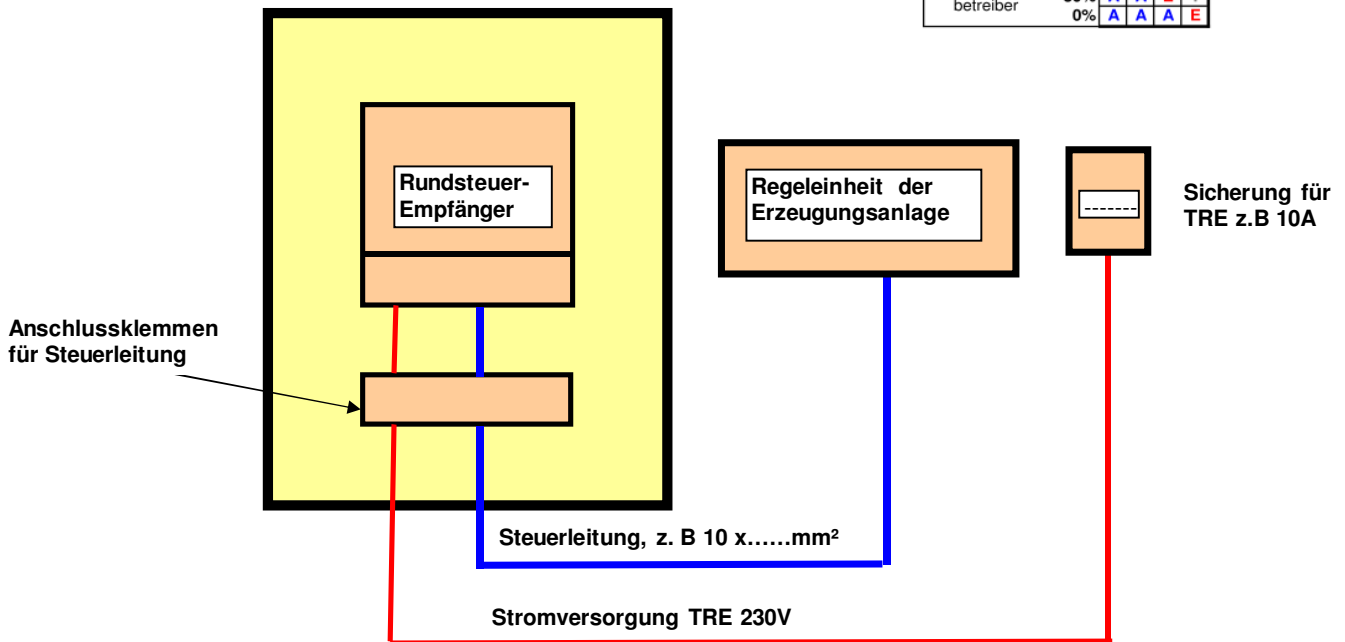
| betreiber | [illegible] | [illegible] | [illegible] | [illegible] | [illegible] |
|---|---|---|---|---|---|
| | 0% | A | A | A | E |

Rundsteuer-Empfänger

Regeleinheit der Erzeugungsanlage

-------

Sicherung für TRE z.B 10A

Anschlussklemmen für Steuerleitung

Steuerleitung, z. B 10 x……mm²

Stromversorgung TRE 230V